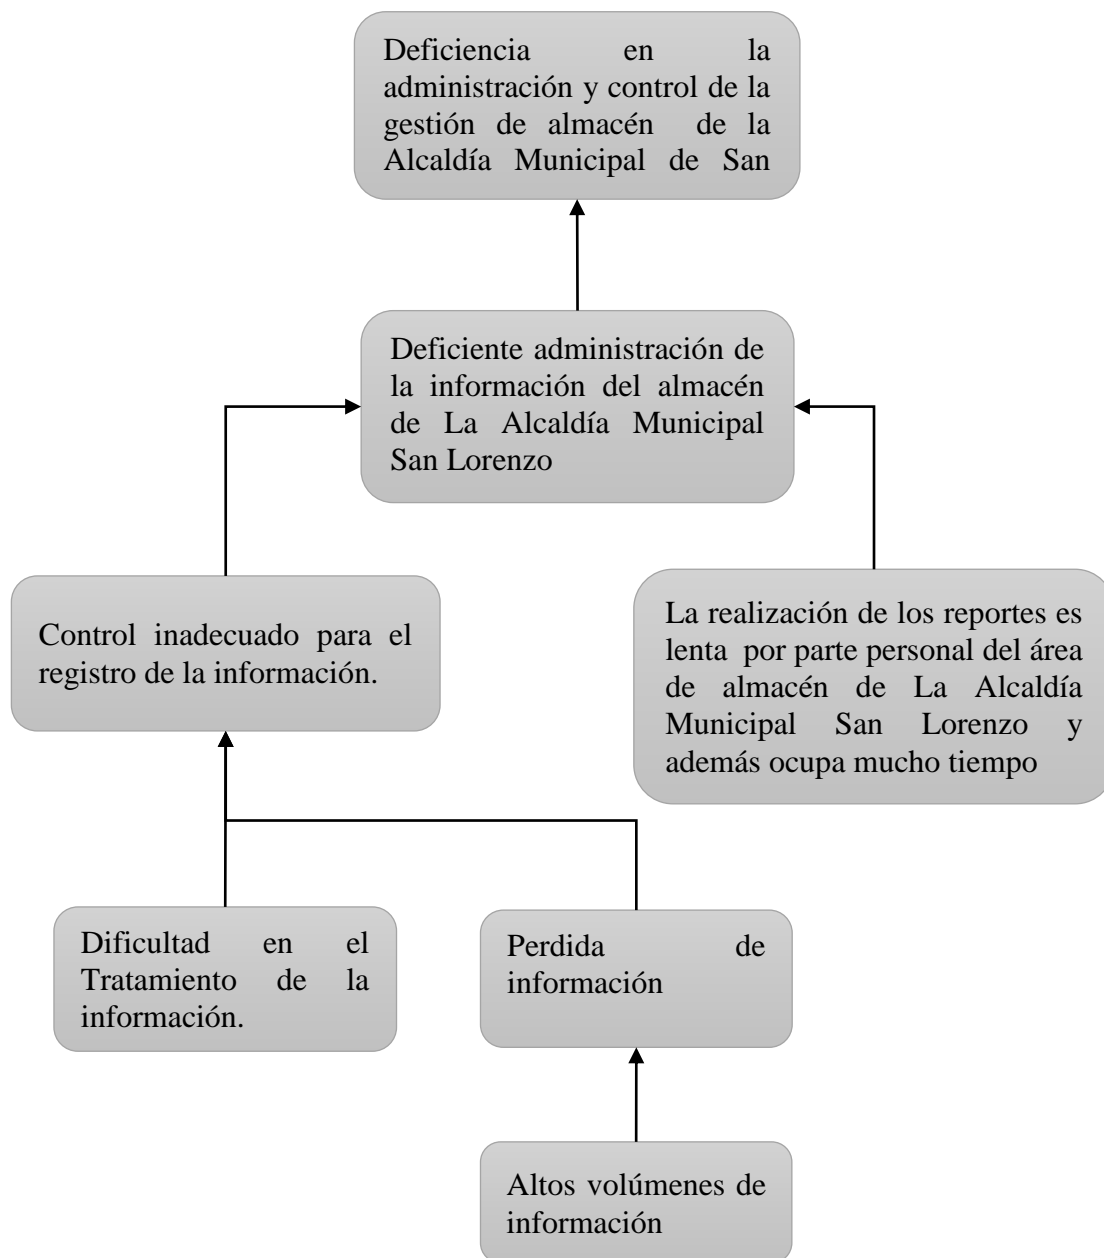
Deficiencia en la administración y control de la gestión de almacén de la Alcaldía Municipal de San

Deficiente administración de la información del almacén de La Alcaldía Municipal San Lorenzo

Control inadecuado para el registro de la información.

La realización de los reportes es lenta por parte personal del área de almacén de La Alcaldía Municipal San Lorenzo y además ocupa mucho tiempo

Dificultad en el Tratamiento de la información.

Perdida de información

Altos volúmenes de información